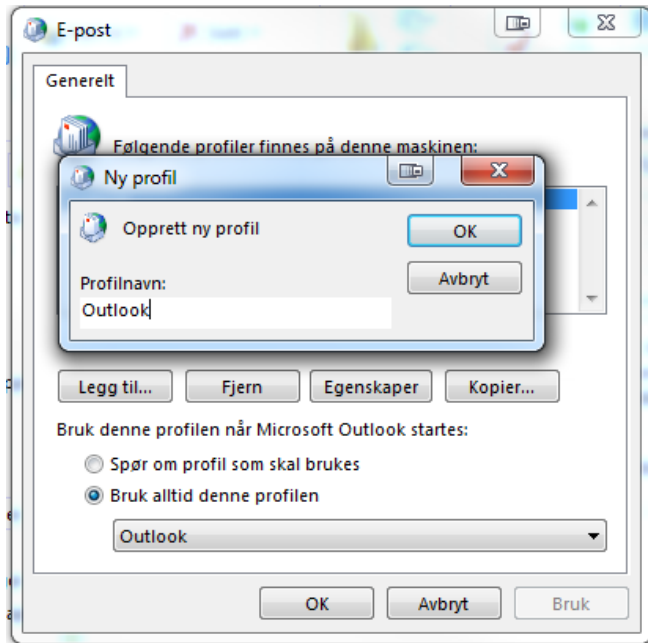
E-post

Generelt

Følgende profiler finnes på denne maskinen:

Ny profil

Opprett ny profil

OK

Avbryt

Profilnavn:

Outlook

Legg til... Fjern Egenskaper Kopier...

Bruk denne profilen når Microsoft Outlook startes:

Spør om profil som skal brukes

Bruk alltid denne profilen

Outlook

OK Avbryt Bruk